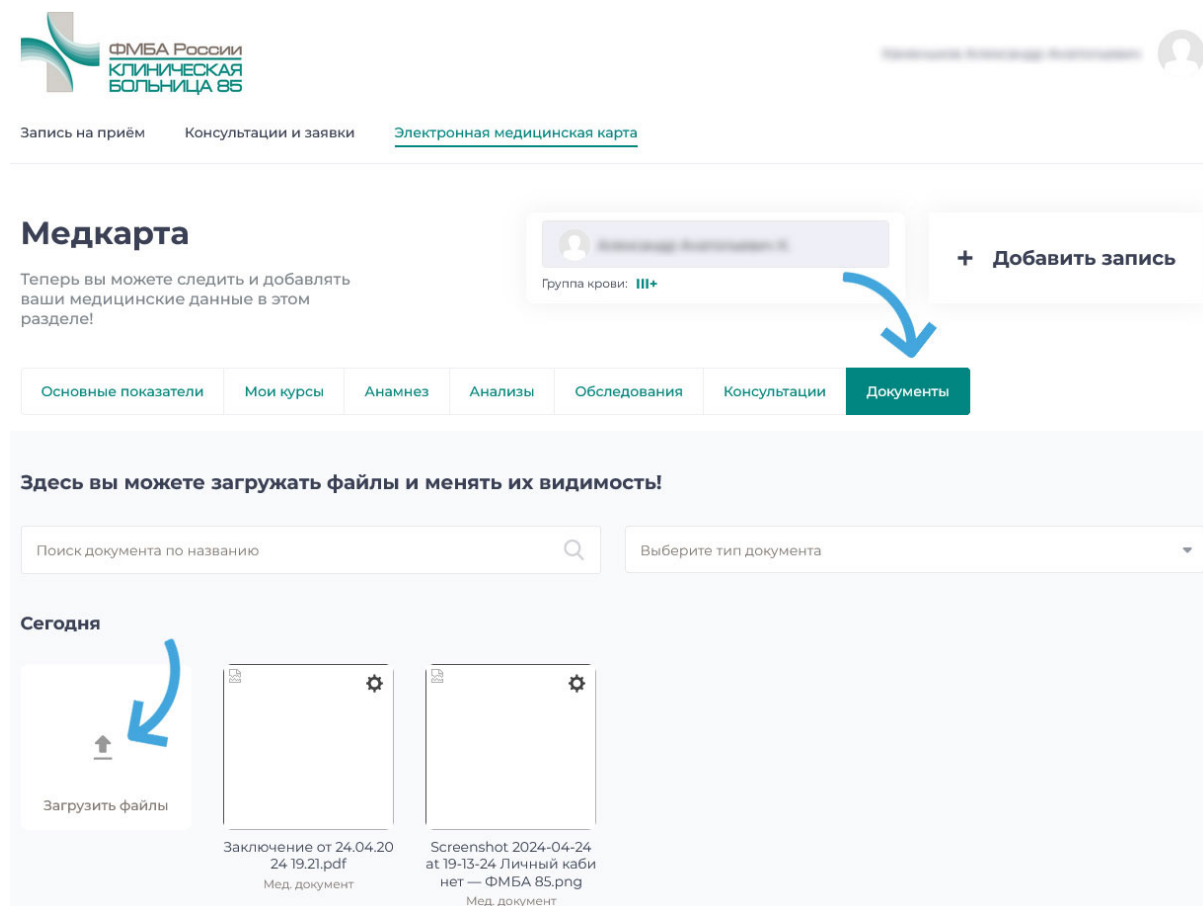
ФМБА России
КЛИНИЧЕСКАЯ БОЛЬНИЦА 85

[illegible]

Запись на приём
Консультации и заявки
Электронная медицинская карта

Медкарта

Теперь вы можете следить и добавлять ваши медицинские данные в этом разделе!

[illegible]
Группа крови: III+

+ Добавить запись

Основные показатели
Мои курсы
Анамнез
Анализы
Обследования
Консультации
Документы

Здесь вы можете загружать файлы и менять их видимость!

Поиск документа по названию
Выберите тип документа

Сегодня

Загрузить файлы

Заключение от 24.04.2024 19.21.pdf
Мед. документ

Screenshot 2024-04-24 at 19-13-24 Личный кабинет — ФМБА 85.png
Мед. документ